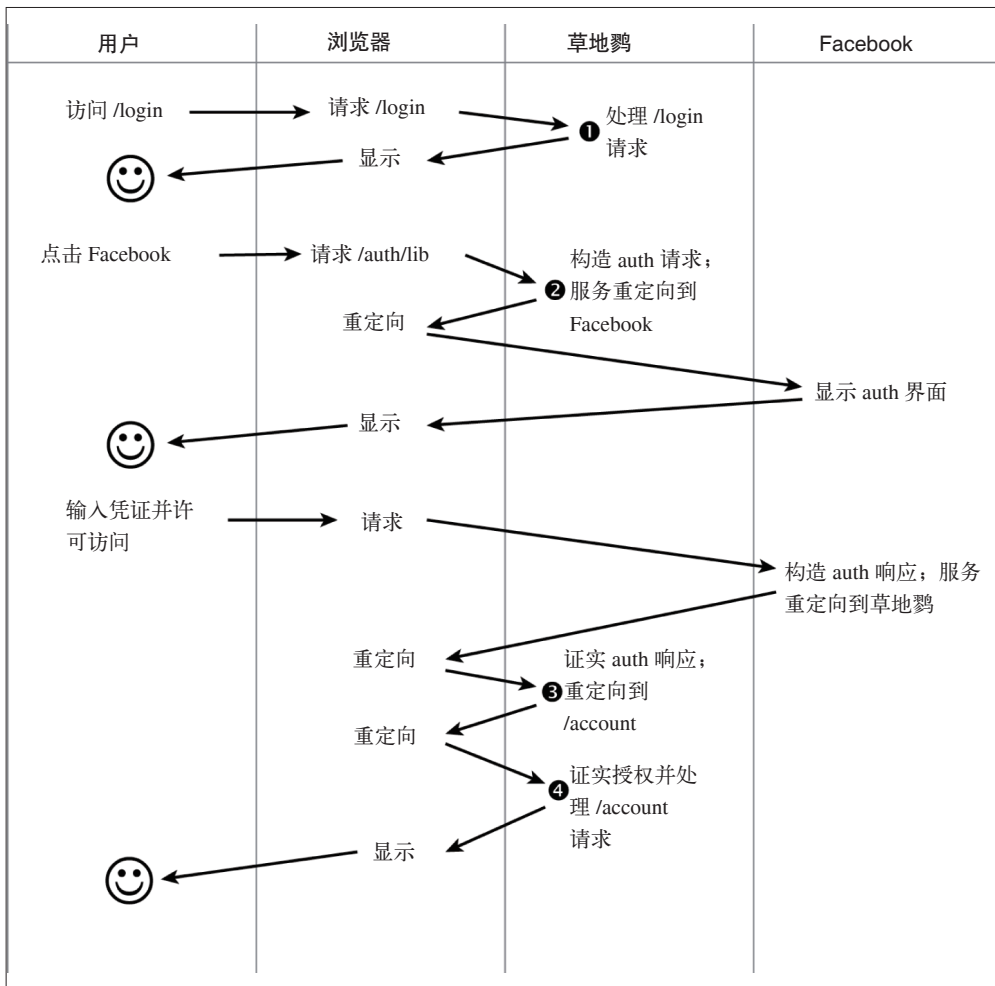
用户 浏览器 草地鹨 Facebook

访问 /login

请求 /login

❶ 处理 /login 请求

显示

☺

点击 Facebook

请求 /auth/lib

❷ 构造 auth 请求；服务重定向到 Facebook

重定向

显示 auth 界面

显示

☺

输入凭证并许可访问

请求

构造 auth 响应；服务重定向到草地鹨

重定向

❸ 证实 auth 响应；重定向到 /account

重定向

❹ 证实授权并处理 /account 请求

显示

☺